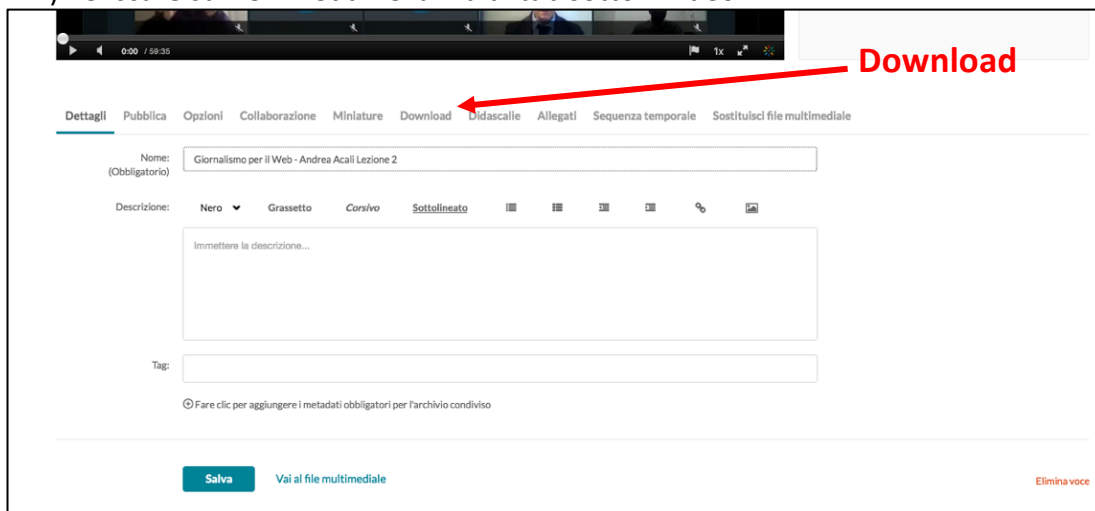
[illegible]

0:00 / 59:35

1x

Download

Dettagli Pubblica Opzioni Collaborazione Miniature Download Didascalie Allegati Sequenza temporale Sostituisci file multimediale

Nome: (Obbligatorio)

Giornalismo per il Web - Andrea Acali Lezione 2

Descrizione: Nero Grassetto Corsivo Sottolineato

Immettere la descrizione...

Tag:

Fare clic per aggiungere i metadati obbligatori per l'archivio condiviso

Salva Vai al file multimediale

Elimina voce